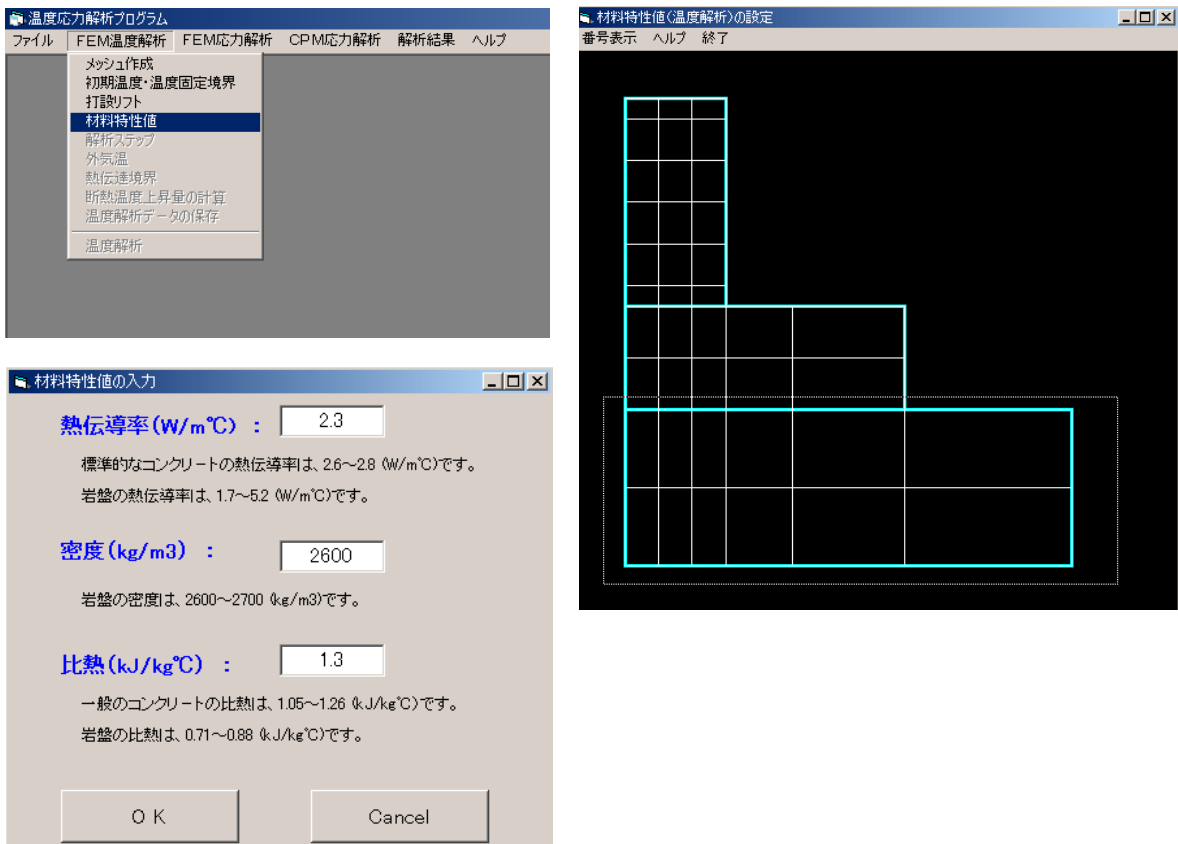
温度応力解析プログラム

ファイル　FEM温度解析　FEM応力解析　CPM応力解析　解析結果　ヘルプ

メッシュ作成
初期温度・温度固定境界
打設リフト
材料特性値
解析ステップ
外気温
熱伝達境界
断熱温度上昇量の計算
温度解析データの保存
温度解析

材料特性値の入力

熱伝導率(W/m℃) ： 2.3

標準的なコンクリートの熱伝導率は、2.6～2.8 (W/m℃)です。

岩盤の熱伝導率は、1.7～5.2 (W/m℃)です。

密度(kg/m3) ： 2600

岩盤の密度は、2600～2700 (kg/m3)です。

比熱(kJ/kg℃) ： 1.3

一般のコンクリートの比熱は、1.05～1.26 (kJ/kg℃)です。

岩盤の比熱は、0.71～0.88 (kJ/kg℃)です。

O K　Cancel

材料特性値(温度解析)の設定

番号表示　ヘルプ　終了